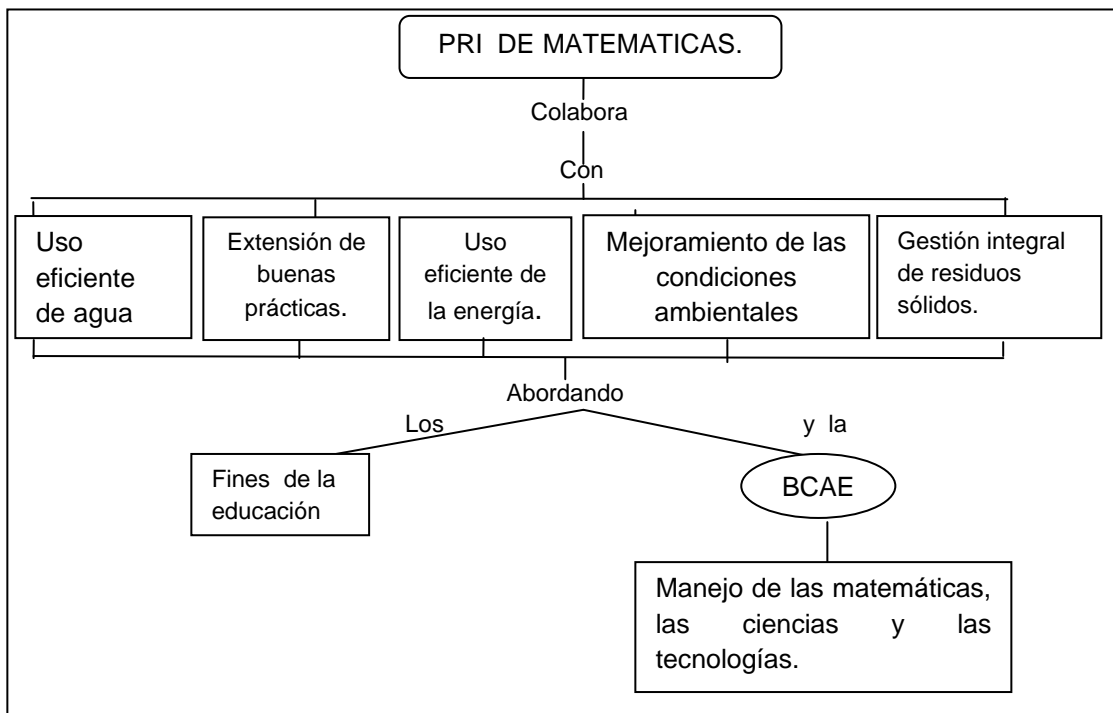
PRI DE MATEMATICAS.

Colabora

Con

Uso eficiente de agua

Extensión de buenas prácticas.

Uso eficiente de la energía.

Mejoramiento de las condiciones ambientales

Gestión integral de residuos sólidos.

Abordando

Los

y la

Fines de la educación

BCAE

Manejo de las matemáticas, las ciencias y las tecnologías.